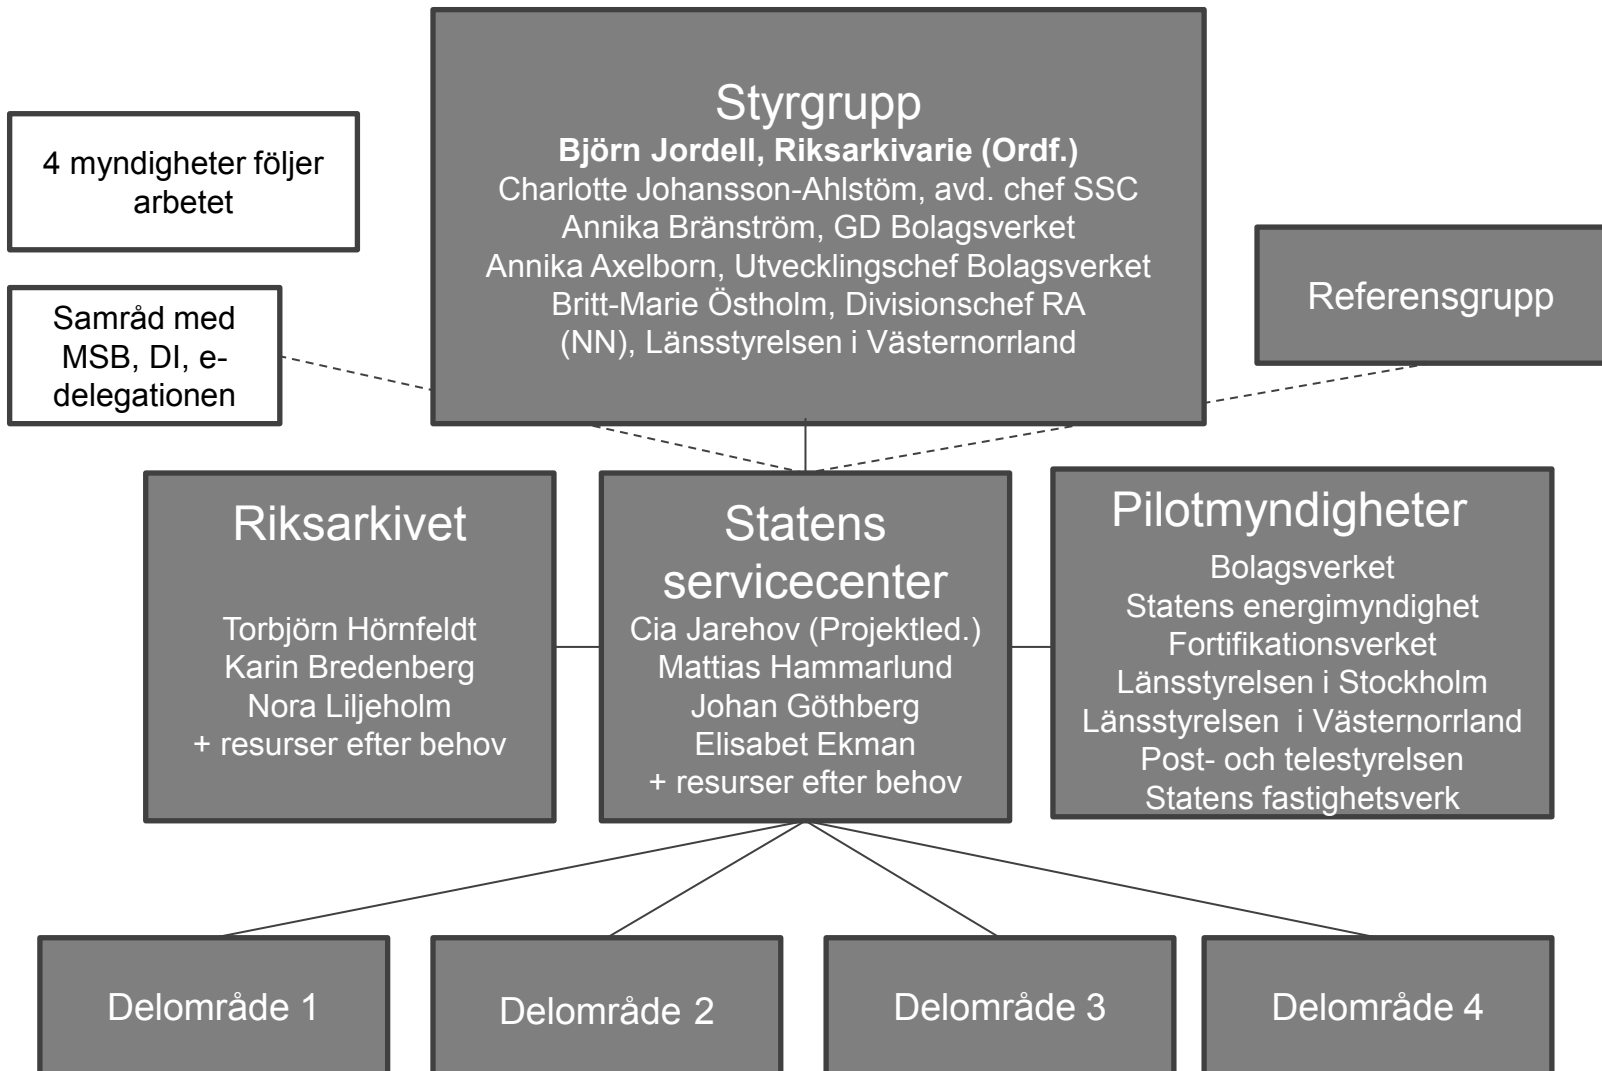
4 myndigheter följer arbetet

Samråd med MSB, DI, e-delegationen

Styrgrupp
Björn Jordell, Riksarkivarie (Ordf.)
Charlotte Johansson-Ahlstöm, avd. chef SSC
Annika Bränström, GD Bolagsverket
Annika Axelborn, Utvecklingschef Bolagsverket
Britt-Marie Östholm, Divisionschef RA
(NN), Länsstyrelsen i Västernorrland

Referensgrupp

Riksarkivet

Torbjörn Hörnfeldt
Karin Bredenberg
Nora Liljeholm
+ resurser efter behov

Statens servicecenter
Cia Jarehov (Projektled.)
Mattias Hammarlund
Johan Göthberg
Elisabet Ekman
+ resurser efter behov

Pilotmyndigheter
Bolagsverket
Statens energimyndighet
Fortifikationsverket
Länsstyrelsen i Stockholm
Länsstyrelsen i Västernorrland
Post- och telestyrelsen
Statens fastighetsverk

Delområde 1

Delområde 2

Delområde 3

Delområde 4